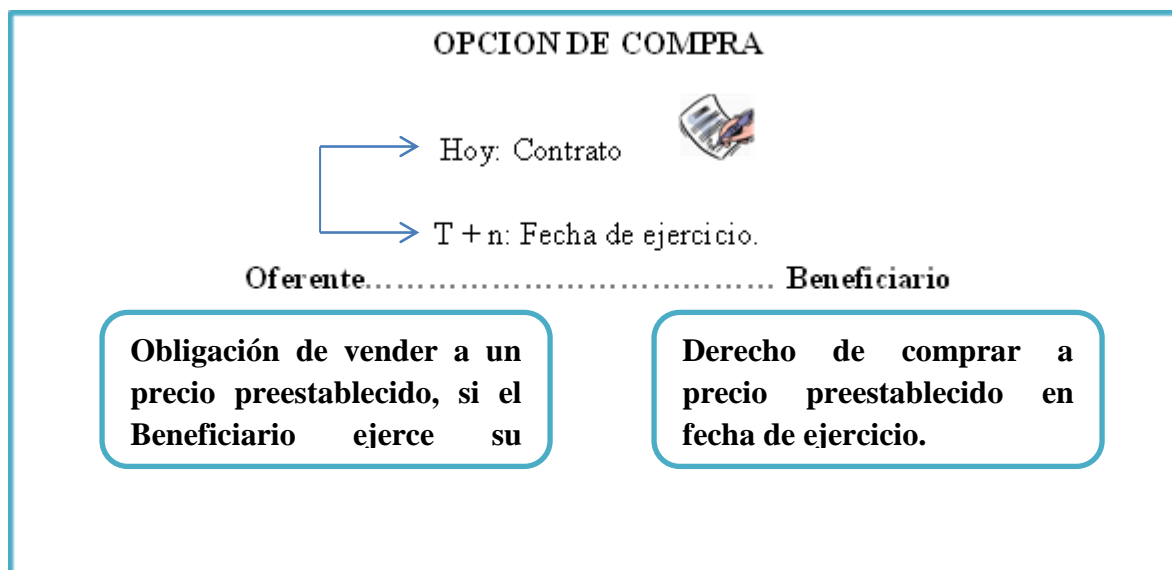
OPCION DE COMPRA

Hoy: Contrato

T + n: Fecha de ejercicio.

Oferente……………………………………… Beneficiario

Obligación de vender a un precio preestablecido, si el Beneficiario ejerce su

Derecho de comprar a precio preestablecido en fecha de ejercicio.